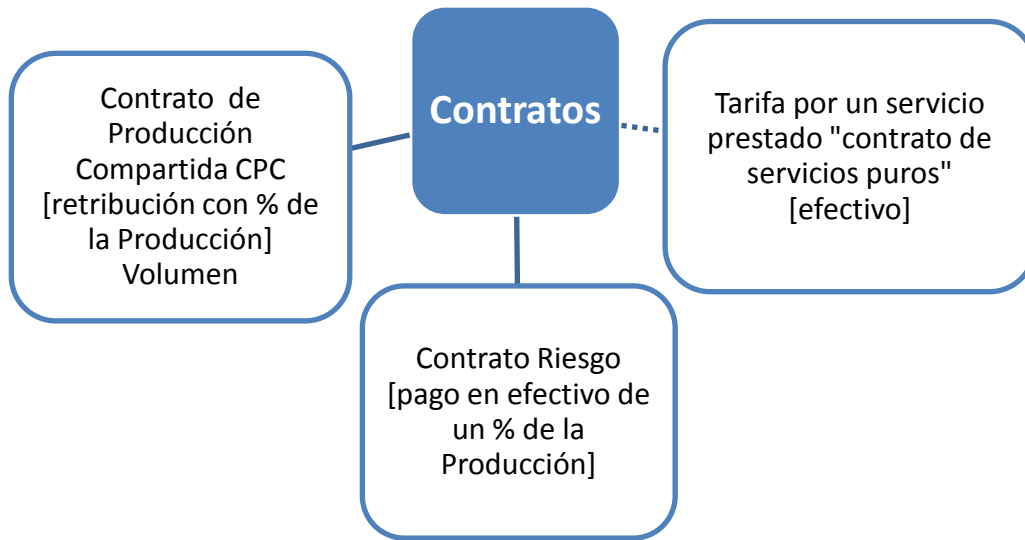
Contratos

Contrato de Producción Compartida CPC [retribución con % de la Producción] Volumen

Tarifa por un servicio prestado "contrato de servicios puros" [efectivo]

Contrato Riesgo [pago en efectivo de un % de la Producción]